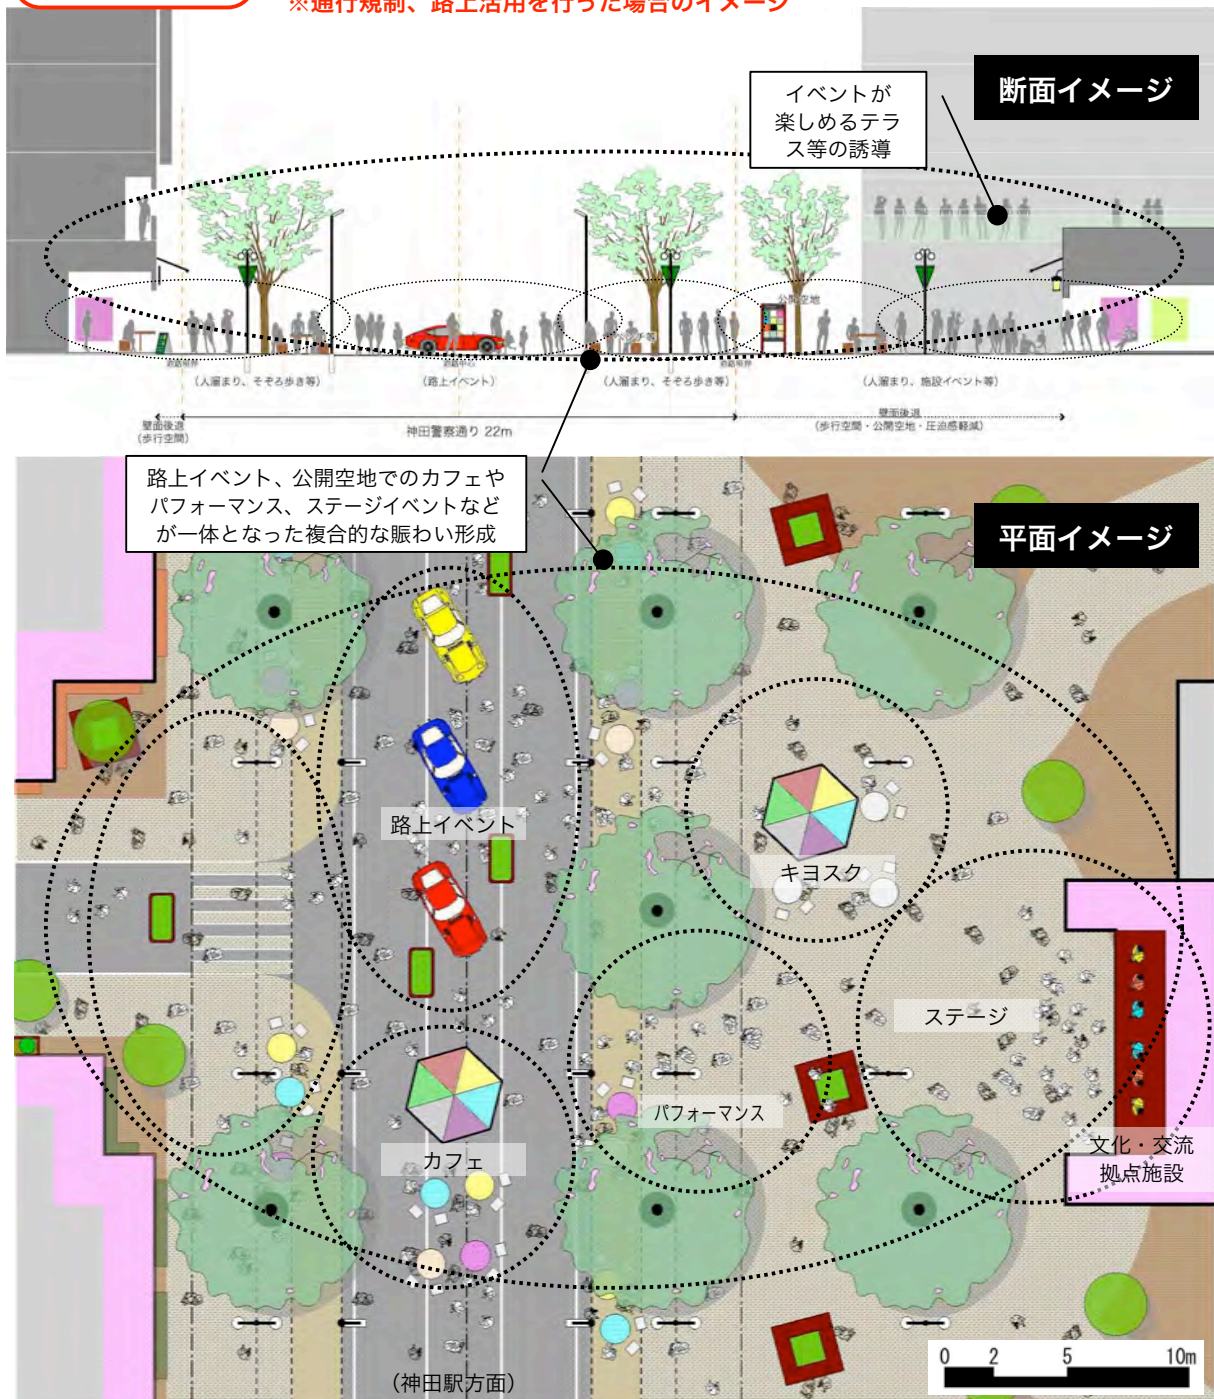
※通行規制、路上活用を行った場合のイメージ

イベントが楽しめるテラス等の誘導

断面イメージ

公開空地

（人溜まり、そぞろ歩き等）

（路上イベント）

（人溜まり、そぞろ歩き等）

（人溜まり、施設イベント等）

壁面後退（歩行空間）

神田警察通り 22m

壁面後退（歩行空間・公開空地・圧迫感軽減）

路上イベント、公開空地でのカフェやパフォーマンス、ステージイベントなどが一体となった複合的な賑わい形成

平面イメージ

路上イベント

キヨスク

ステージ

パフォーマンス

カフェ

文化・交流拠点施設

（神田駅方面）

0 2 5 10m